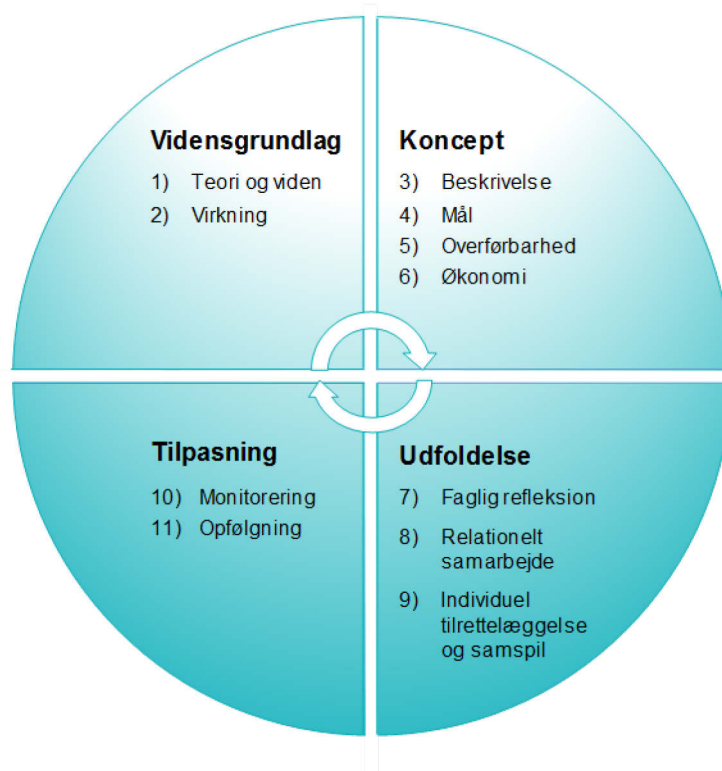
Vidensgrundlag
1) Teori og viden
2) Virkning

Koncept
3) Beskrivelse
4) Mål
5) Overførbarhed
6) Økonomi

Tilpasning
10) Monitorering
11) Opfølgning

Udfoldelse
7) Faglig refleksion
8) Relationelt samarbejde
9) Individuel tilrettelæggelse og samspil